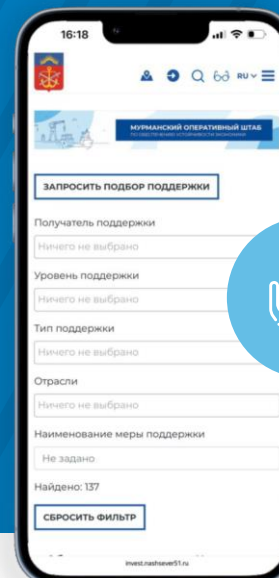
16:18

RU

МУРМАНСКИЙ ОПЕРАТИВНЫЙ ШТАБ
ПО ОБЕСПЕЧЕНИЮ УСТОЙЧИВОСТИ ЭКОНОМИКИ

ЗАПРОСИТЬ ПОДБОР ПОДДЕРЖКИ

Получатель поддержки
Ничего не выбрано

Уровень поддержки
Ничего не выбрано

Тип поддержки
Ничего не выбрано

Отрасли
Ничего не выбрано

Наименование меры поддержки
Не задано

Найдено: 137

СБРОСИТЬ ФИЛЬТР

invest.nashsever51.ru